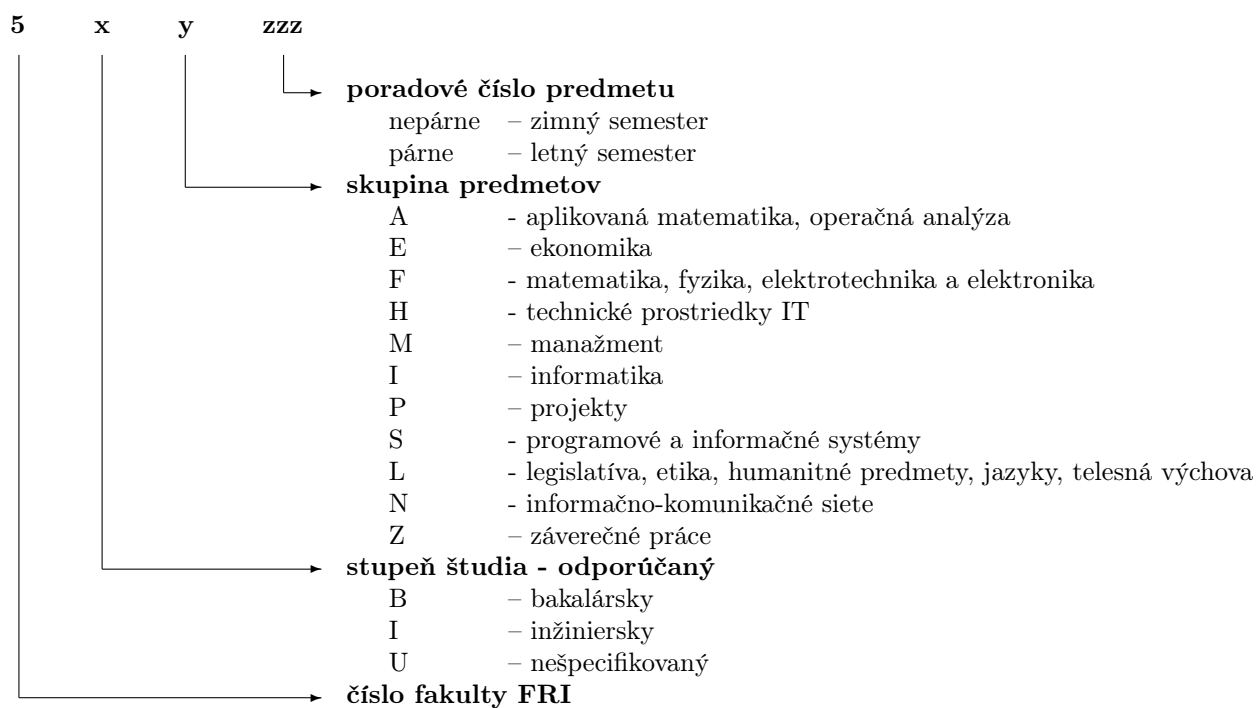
5 x y zzz

poradové číslo predmetu
nepárne – zimný semester
párne – letný semester

skupina predmetov
A - aplikovaná matematika, operačná analýza
E – ekonomika
F - matematika, fyzika, elektrotechnika a elektronika
H - technické prostriedky IT
M – manažment
I – informatika
P – projekty
S - programové a informačné systémy
L - legislatíva, etika, humanitné predmety, jazyky, telesná výchova
N - informačno-komunikačné siete
Z – záverečné práce

stupeň štúdia - odporúčaný
B – bakalársky
I – inžiniersky
U – nešpecifikovaný

číslo fakulty FRI